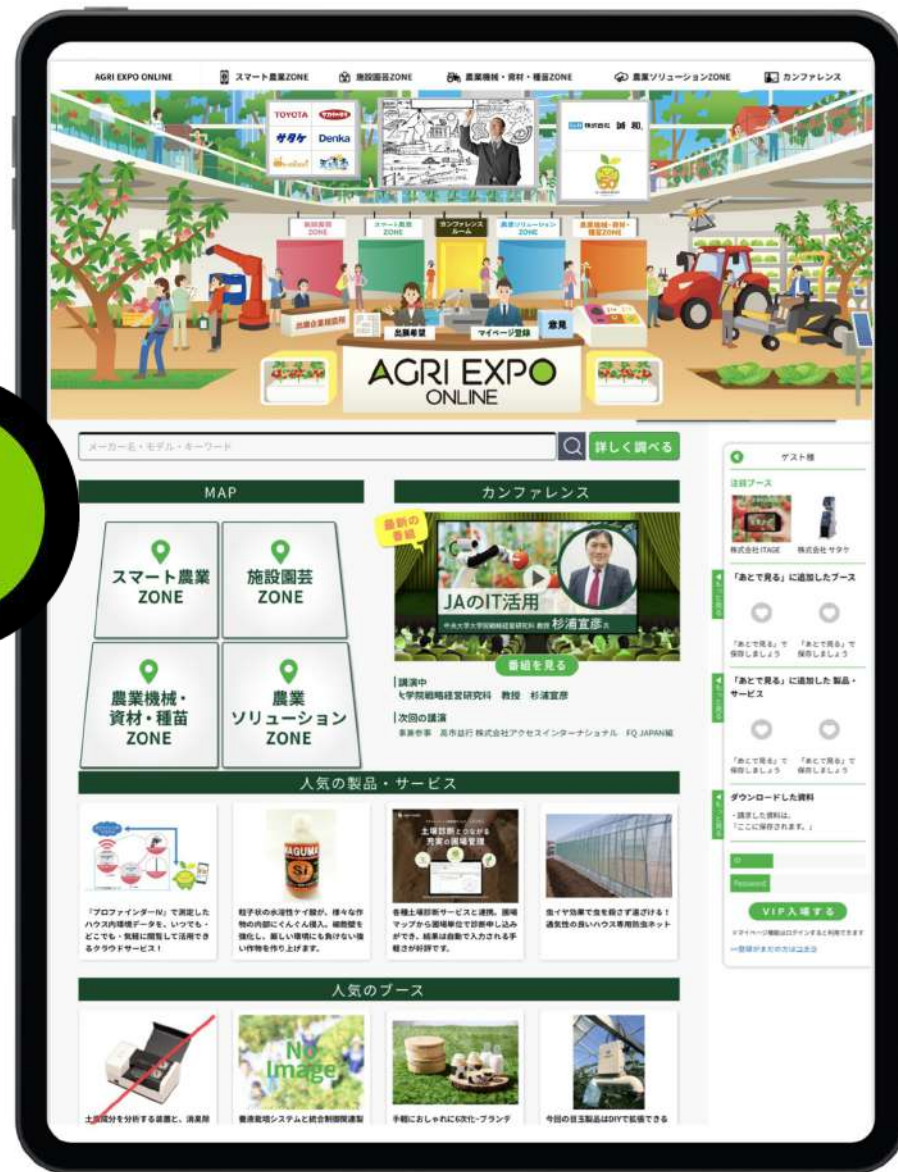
AGRI EXPO ONLINE　スマート農業ZONE　施設園芸ZONE　農業機械・資材・種苗ZONE　農業ソリューションZONE　カンファレンス

TOYOTA　サタケ　Denka

施設園芸 ZONE　スマート農業 ZONE　カンファレンス ルーム　農業ソリューション ZONE　農業機械・資材・種苗ZONE

出展企業検索　出展希望　マイページ登録　意見

AGRI EXPO ONLINE

メーカー名・モデル・キーワード　詳しく調べる

MAP

スマート農業 ZONE

施設園芸 ZONE

農業機械・資材・種苗 ZONE

農業ソリューション ZONE

カンファレンス

最新の番組

JAのIT活用

中央大学大学院戦略経営研究科 教授 杉浦宣彦 氏

番組を見る

|講演中
大学院戦略経営研究科　教授　杉浦宣彦

|次回の講演
事業参事　高市益行 株式会社アクセスインターナショナル　FQ JAPAN編

ゲスト様

注目ブース

株式会社ITAGE　株式会社 サタケ

「あとで見る」に追加したブース

「あとで見る」で保存しましょう　「あとで見る」で保存しましょう

「あとで見る」に追加した 製品・サービス

「あとで見る」で保存しましょう　「あとで見る」で保存しましょう

ダウンロードした資料

・請求した資料は、「ここに保存されます。」

ID

Password

VIP入場する

一登録がまだの方はこちら

人気の製品・サービス

「プロファインダーIV」で測定したハウス内環境データを、いつでも・どこでも・気軽に閲覧して活用できるクラウドサービス！

粒子状の水溶性ケイ酸が、様々な作物の内部にぐんぐん浸入。細胞壁を強化し、厳しい環境にも負けない強い作物を作り上げます。

土壌診断となかなる 充実の圃場管理

各種土壌診断サービスと連携。圃場マップから圃場単位で診断申し込みができ、結果は自動で入力される手軽さが好評です。

虫イヤ効果で虫を寄さず遠ざける！通気性の良いハウス専用防虫ネット

人気のブース

土壌成分を分析する装置と、消臭剤

No Image

養液栽培システムと統合制御環境製

手軽におしゃれに6次化ブランデ

今回の目玉製品はDIYで拡張できる